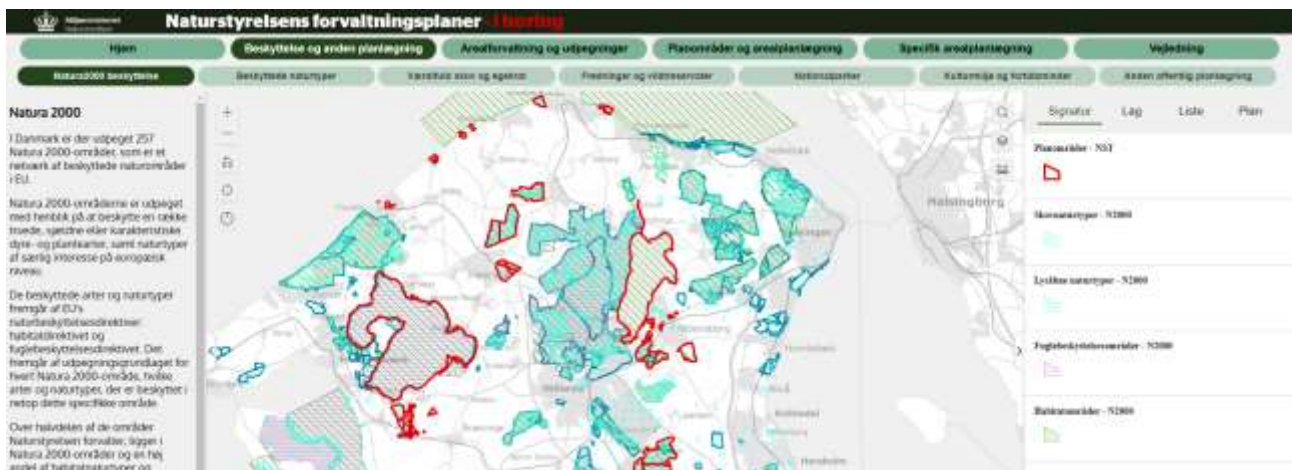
Miljøministeriet Naturstyrelsen

Naturstyrelsens forvaltningsplaner - i høring

Hjem | Beskyttelse og anden planlægning | Arealforvaltning og udpegninger | Planområder og arealplanlægning | Specifik arealplanlægning | Vejledning

Natura2000 beskyttelse | Beskyttede naturtyper | Væsentlige arter og egenskaber | Fredninger og vildtreservater | Nationalparker | Kulturmiljø og fortidsminder | Anden offentlig planlægning

Natura 2000

I Danmark er der udpeget 257 Natura 2000-områder, som er et netværk af beskyttede naturområder i EU.

Natura 2000-områderne er udpeget med henblik på at beskytte en række truede, sjældne eller karakteristiske dyre- og plantearter, samt naturtyper af særlig interesse på europæisk niveau.

De beskyttede arter og naturtyper fremgår af EU's naturbeskyttelsesdirektiver: habitatdirektivet og fuglebeskyttelsesdirektivet. Der fremgår af udpegningsgrundlaget for hvert Natura 2000-område, hvilke arter og naturtyper, der er beskyttet i netop dette specifikke område.

Over halvdelen af de områder Naturstyrelsen forvalter, ligger i Natura 2000-områder og en høj andel af habitatnaturtyper og

Helsingborg

Signatur | Lag | Liste | Plan

Planområder - NST

Skovnaturtyper - N2000

Lysåbne naturtyper - N2000

Fuglebeskyttelsesområder - N2000

Habitatområder - N2000